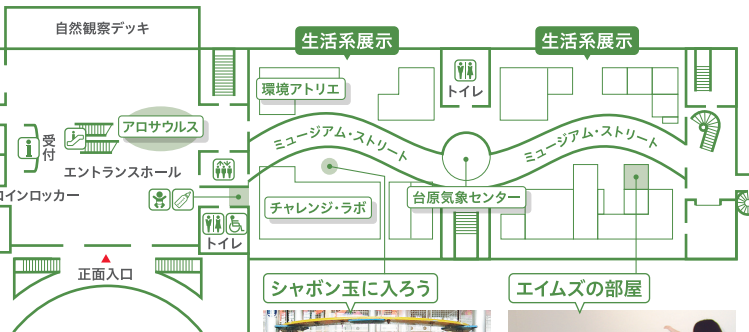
自然観察デッキ

生活系展示

生活系展示

環境アトリエ

トイレ

受付

アロサウルス

ミュージアム・ストリート

ミュージアム・ストリート

エントランスホール

コインロッカー

チャレンジ・ラボ

台原気象センター

トイレ

正面入口

シャボン玉に入ろう

エイムズの部屋